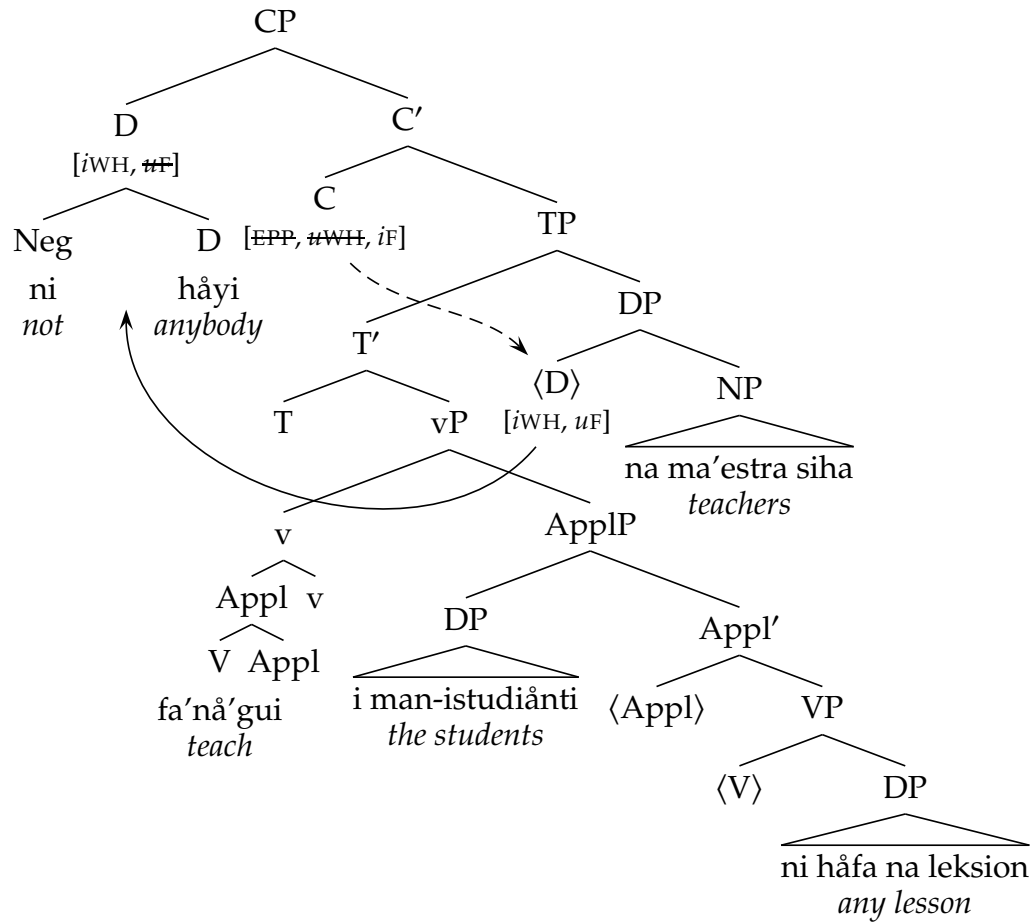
CP

D
[$i$WH, ~~$u$F~~]

Neg
ni
*not*

D
håyi
*anybody*

C′

C
[~~EPP~~, ~~$u$WH~~, $i$F]

TP

T′

T

vP

v

Appl

v

V

Appl

fa’nå’gui
*teach*

ApplP

DP

i man-istudiånti
*the students*

Appl′

⟨Appl⟩

VP

⟨V⟩

DP

ni håfa na leksion
*any lesson*

DP

⟨D⟩
[$i$WH, $u$F]

NP

na ma’estra siha
*teachers*